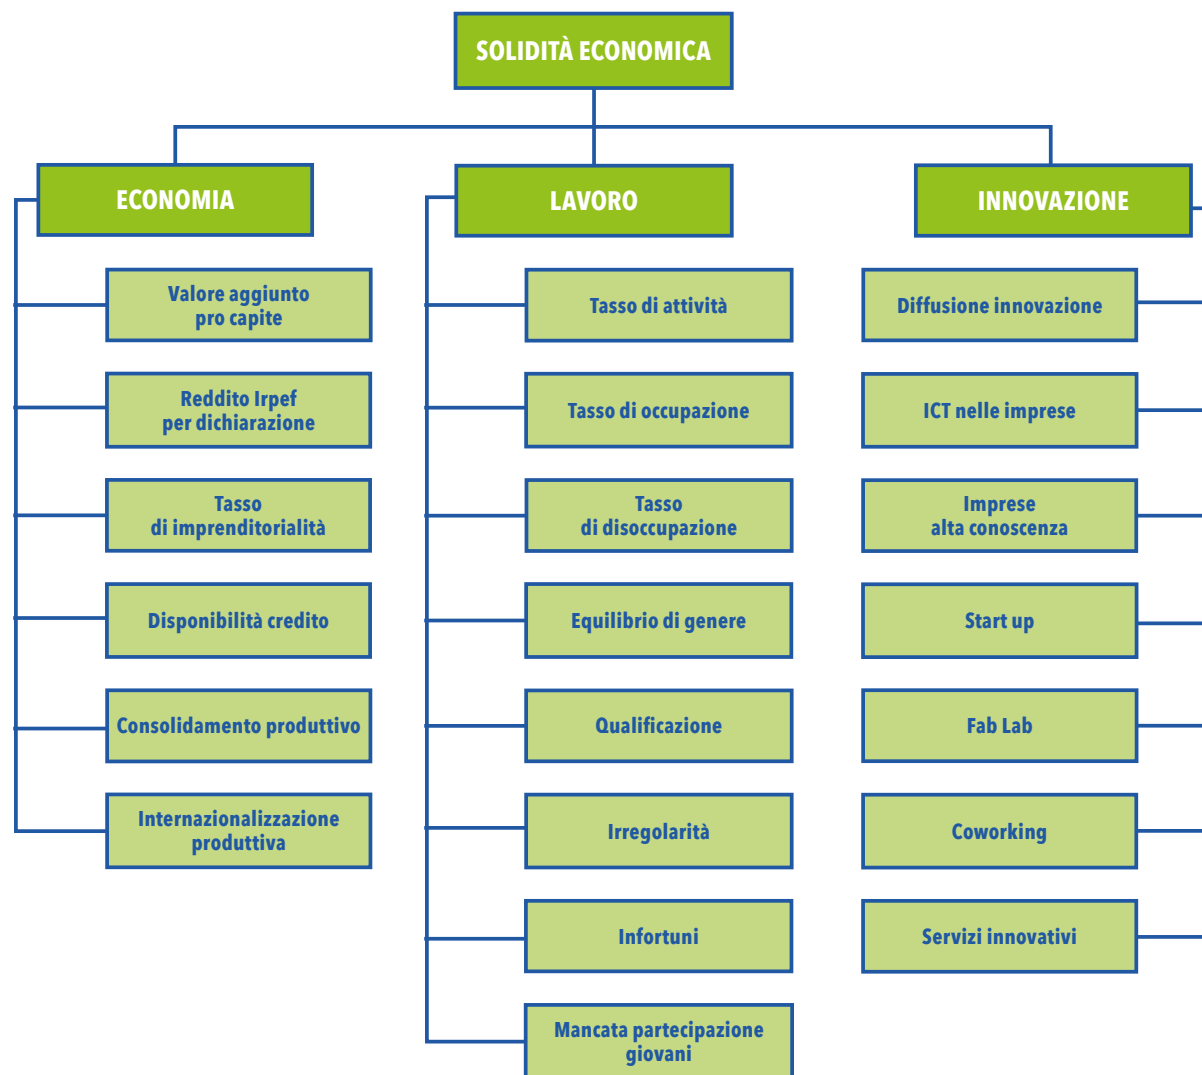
SOLIDITÀ ECONOMICA

ECONOMIA

Valore aggiunto pro capite

Reddito Irpef per dichiarazione

Tasso di imprenditorialità

Disponibilità credito

Consolidamento produttivo

Internazionalizzazione produttiva

LAVORO

Tasso di attività

Tasso di occupazione

Tasso di disoccupazione

Equilibrio di genere

Qualificazione

Irregolarità

Infortuni

Mancata partecipazione giovani

INNOVAZIONE

Diffusione innovazione

ICT nelle imprese

Imprese alta conoscenza

Start up

Fab Lab

Coworking

Servizi innovativi